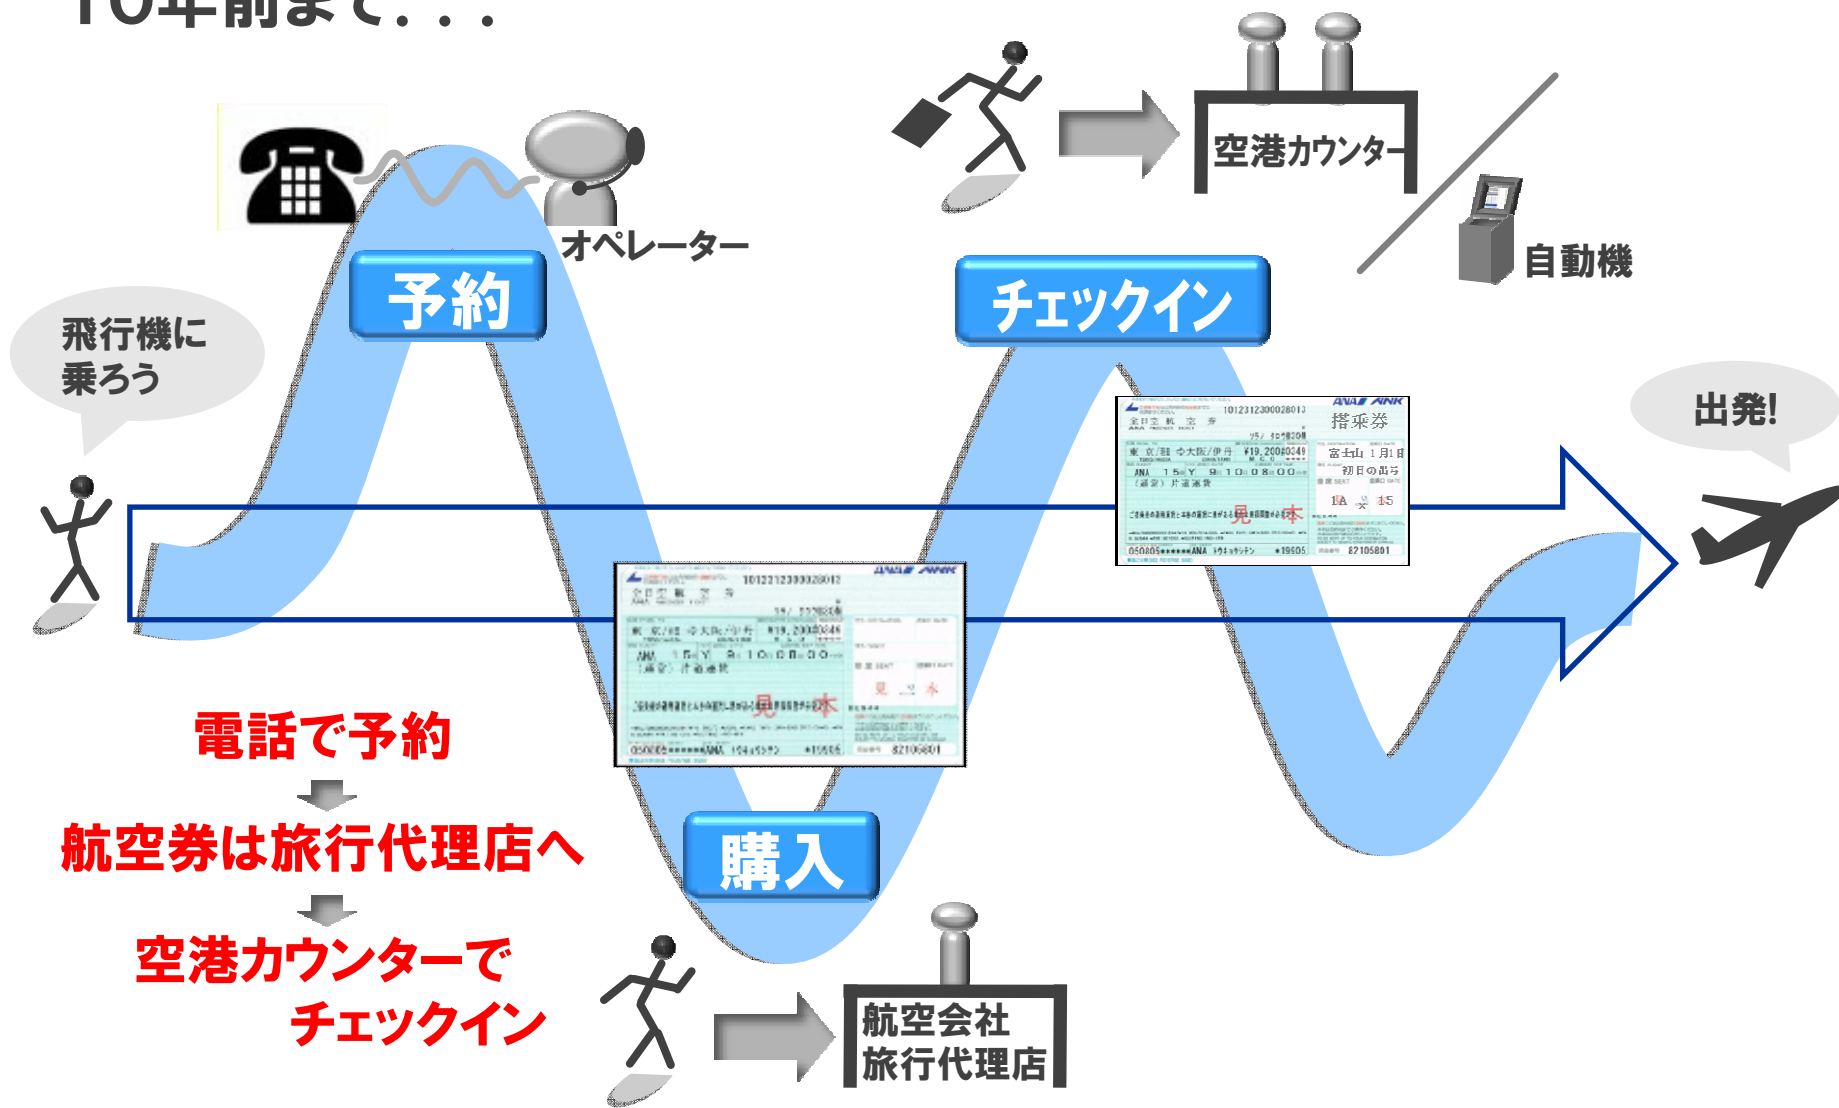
10年前まで・・・

空港カウンター

自動機

オペレーター

予約

チェックイン

飛行機に乗ろう

出発!

ANA ANK
搭乗券

電話で予約

航空券は旅行代理店へ

空港カウンターでチェックイン

購入

航空会社
旅行代理店